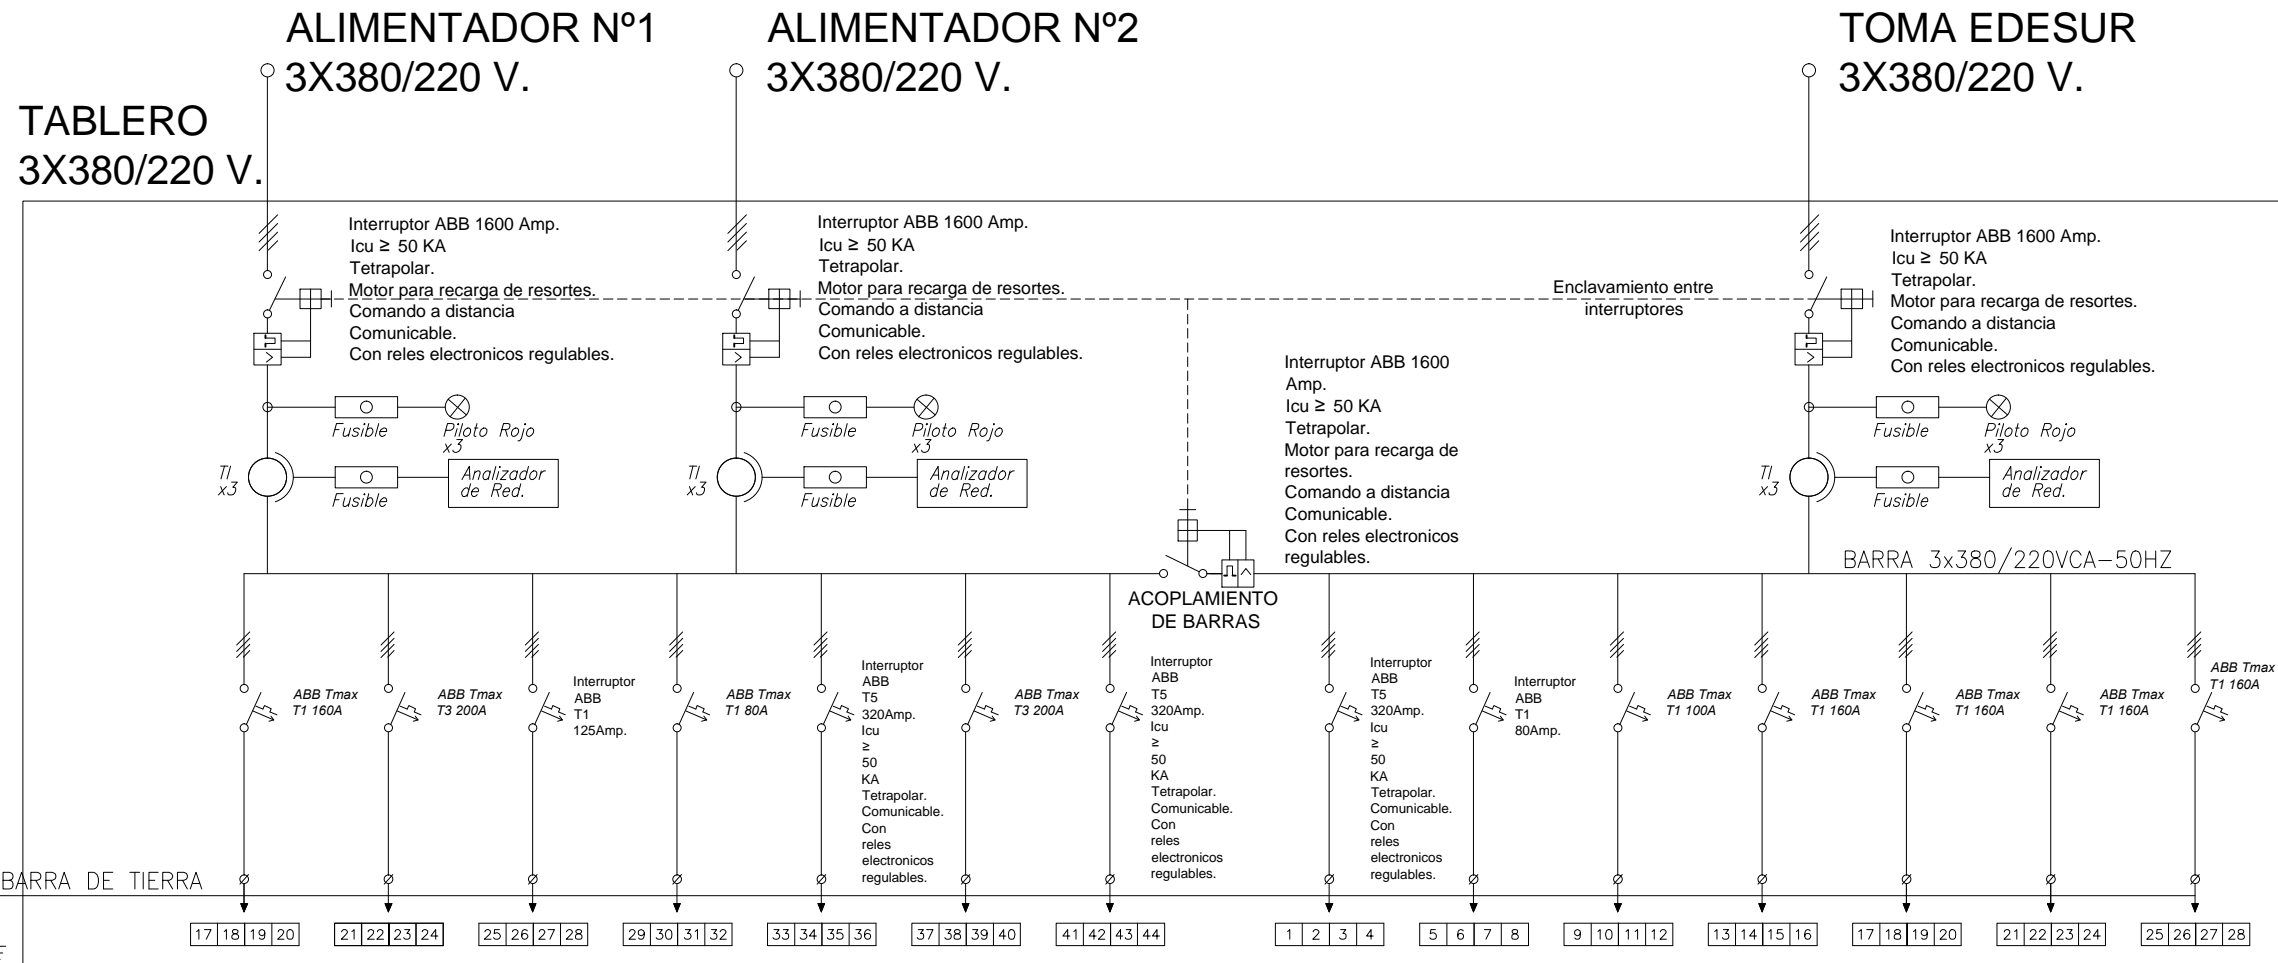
ALIMENTADOR Nº1
3X380/220 V.

ALIMENTADOR Nº2
3X380/220 V.

TOMA EDESUR
3X380/220 V.

TABLERO
3X380/220 V.

Interruptor ABB 1600 Amp.
Icu ≥ 50 KA
Tetrapolar.
Motor para recarga de resortes.
Comando a distancia
Comunicable.
Con reles electronicos regulables.

Interruptor ABB 1600 Amp.
Icu ≥ 50 KA
Tetrapolar.
Motor para recarga de resortes.
Comando a distancia
Comunicable.
Con reles electronicos regulables.

Enclavamiento entre
interruptores

Interruptor ABB 1600 Amp.
Icu ≥ 50 KA
Tetrapolar.
Motor para recarga de resortes.
Comando a distancia
Comunicable.
Con reles electronicos regulables.

Fusible
Piloto Rojo
x3

Fusible
Piloto Rojo
x3

Interruptor ABB 1600 Amp.
Icu ≥ 50 KA
Tetrapolar.
Motor para recarga de resortes.
Comando a distancia
Comunicable.
Con reles electronicos regulables.

Fusible
Piloto Rojo
x3

TI
x3
Fusible
Analizador de Red.

TI
x3
Fusible
Analizador de Red.

TI
x3
Fusible
Analizador de Red.

BARRA 3x380/220VCA-50HZ

ACOPLAMIENTO
DE BARRAS

ABB Tmax T1 160A
ABB Tmax T3 200A
Interruptor ABB T1 125Amp.
ABB Tmax T1 80A
Interruptor ABB T5 320Amp. Icu ≥ 50 KA Tetrapolar. Comunicable. Con reles electronicos regulables.
ABB Tmax T3 200A
Interruptor ABB T5 320Amp. Icu ≥ 50 KA Tetrapolar. Comunicable. Con reles electronicos regulables.
Interruptor ABB T5 320Amp. Icu ≥ 50 KA Tetrapolar. Comunicable. Con reles electronicos regulables.
Interruptor ABB T1 80Amp.
ABB Tmax T1 100A
ABB Tmax T1 160A
ABB Tmax T1 160A
ABB Tmax T1 160A
ABB Tmax T1 160A

BARRA DE TIERRA

| 17 | 18 | 19 | 20 |
| 21 | 22 | 23 | 24 |
| 25 | 26 | 27 | 28 |
| 29 | 30 | 31 | 32 |
| 33 | 34 | 35 | 36 |
| 37 | 38 | 39 | 40 |
| 41 | 42 | 43 | 44 |
| 1 | 2 | 3 | 4 |
| 5 | 6 | 7 | 8 |
| 9 | 10 | 11 | 12 |
| 13 | 14 | 15 | 16 |
| 17 | 18 | 19 | 20 |
| 21 | 22 | 23 | 24 |
| 25 | 26 | 27 | 28 |